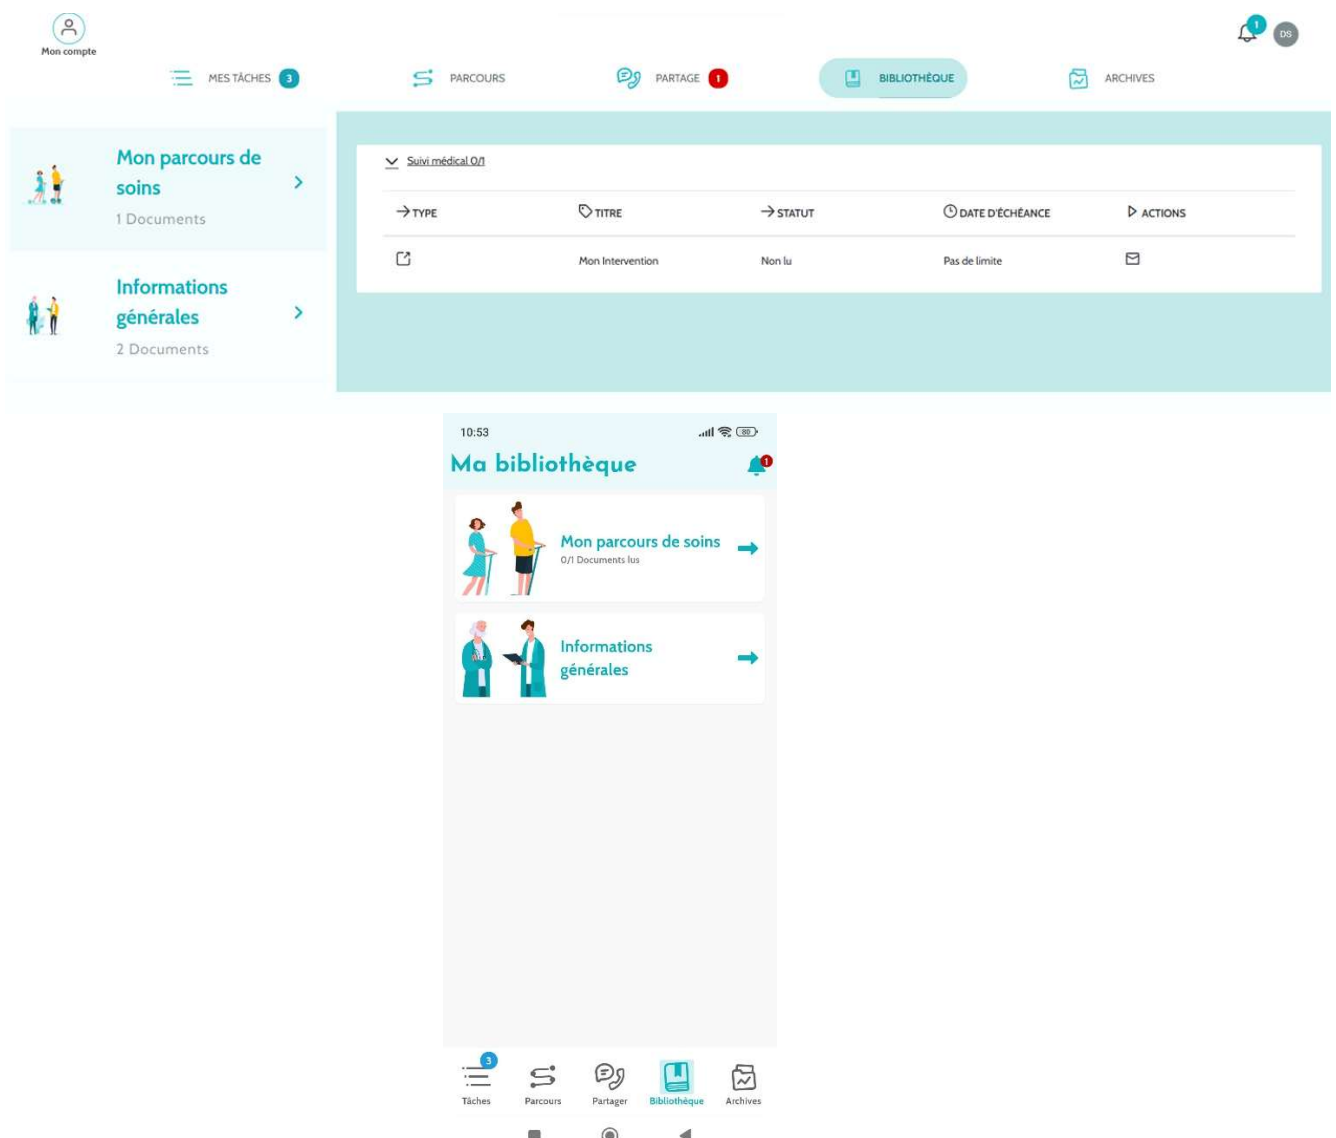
Mon compte

1 DS

MES TÂCHES 3
PARCOURS
PARTAGE 1
BIBLIOTHÈQUE
ARCHIVES

Mon parcours de soins
1 Documents

Informations générales
2 Documents

Suivi médical 0/1

| TYPE | TITRE | STATUT | DATE D'ÉCHÉANCE | ACTIONS |
|---|---|---|---|---|
| | Mon Intervention | Non lu | Pas de limite | |

10:53

Ma bibliothèque 1

Mon parcours de soins
0/1 Documents lus

Informations générales

3
Tâches
Parcours
Partager
Bibliothèque
Archives